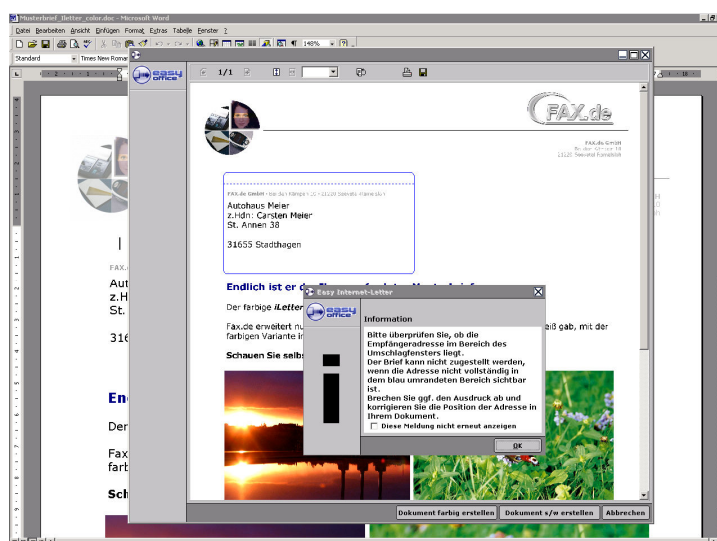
Musterbrief_iletter_color.doc - Microsoft Word

Datei Bearbeiten Ansicht Einfügen Format Extras Tabelle Fenster ?

Standard Times New Roman

148%

easy office

1/1

FAX.de

FAX.de GmbH
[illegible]
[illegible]

FAX.de GmbH · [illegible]

Autohaus Meier
z.Hdn: Carsten Meier
St. Annen 38

31655 Stadthagen

Endlich ist er d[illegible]

Der farbige iLetter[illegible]

Fax.de erweitert n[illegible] weiß gab, mit der farbigen Variante i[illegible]

Schauen Sie selbs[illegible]

Easy Internet-Letter

easy office

Information

Bitte überprüfen Sie, ob die Empfängeradresse im Bereich des Umschlagfensters liegt.
Der Brief kann nicht zugestellt werden, wenn die Adresse nicht vollständig in dem blau umrandeten Bereich sichtbar ist.
Brechen Sie ggf. den Ausdruck ab und korrigieren Sie die Position der Adresse in Ihrem Dokument.

Diese Meldung nicht erneut anzeigen

OK

Dokument farbig erstellen
Dokument s/w erstellen
Abbrechen

FAX.
Aut
z.H
St.

316

En

Der

Fax
farb

Sch